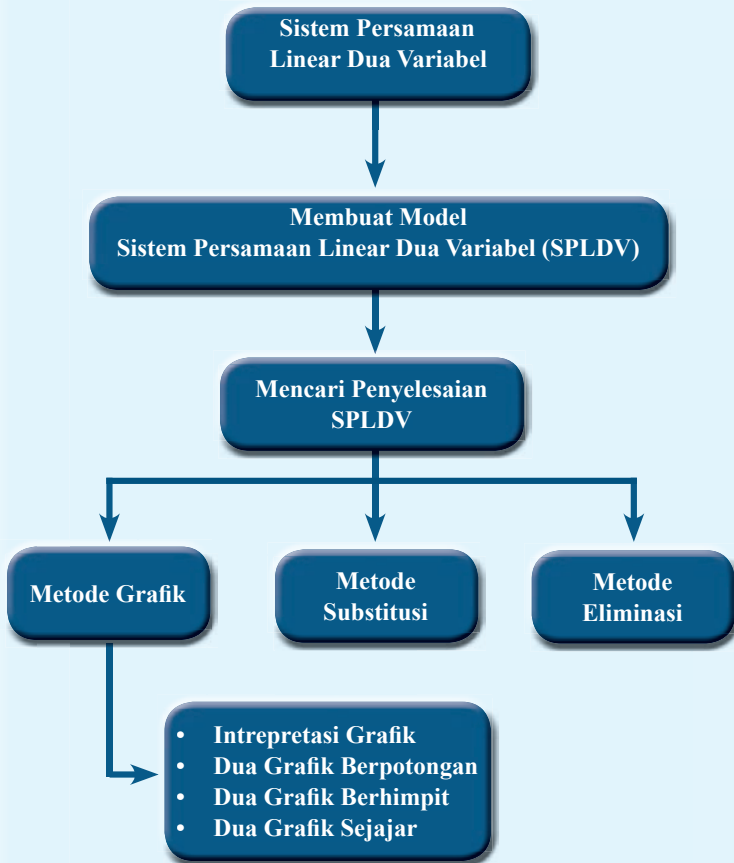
Sistem Persamaan Linear Dua Variabel

Membuat Model Sistem Persamaan Linear Dua Variabel (SPLDV)

Mencari Penyelesaian SPLDV

Metode Grafik

Metode Substitusi

Metode Eliminasi

• Intrepretasi Grafik
• Dua Grafik Berpotongan
• Dua Grafik Berhimpit
• Dua Grafik Sejajar